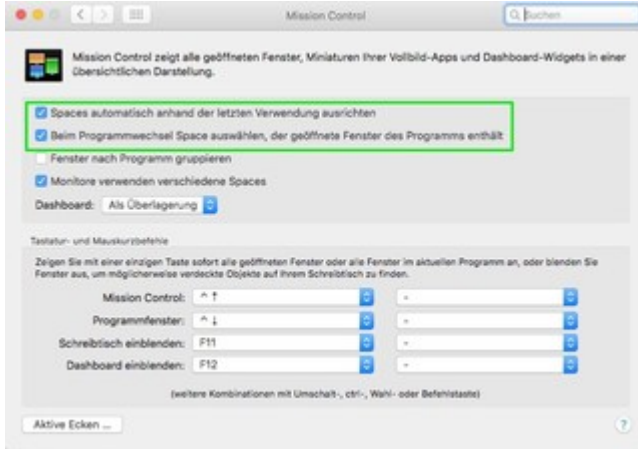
Mission Control

Suchen

Mission Control zeigt alle geöffneten Fenster, Miniaturen Ihrer Vollbild-Apps und Dashboard-Widgets in einer übersichtlichen Darstellung.

Spaces automatisch anhand der letzten Verwendung ausrichten

Beim Programmwechsel Space auswählen, der geöffnete Fenster des Programms enthält

Fenster nach Programm gruppieren

Monitore verwenden verschiedene Spaces

Dashboard: Als Überlagerung

Tastatur- und Mauskurzbefehle

Zeigen Sie mit einer einzigen Taste sofort alle geöffneten Fenster oder alle Fenster im aktuellen Programm an, oder blenden Sie Fenster aus, um möglicherweise verdeckte Objekte auf Ihrem Schreibtisch zu finden.

Mission Control: ^↑ -

Programmfenster: ^↓ -

Schreibtisch einblenden: F11 -

Dashboard einblenden: F12 -

(weitere Kombinationen mit Umschalt-, ctrl-, Wahl- oder Befehlstaste)

Aktive Ecken ...

?